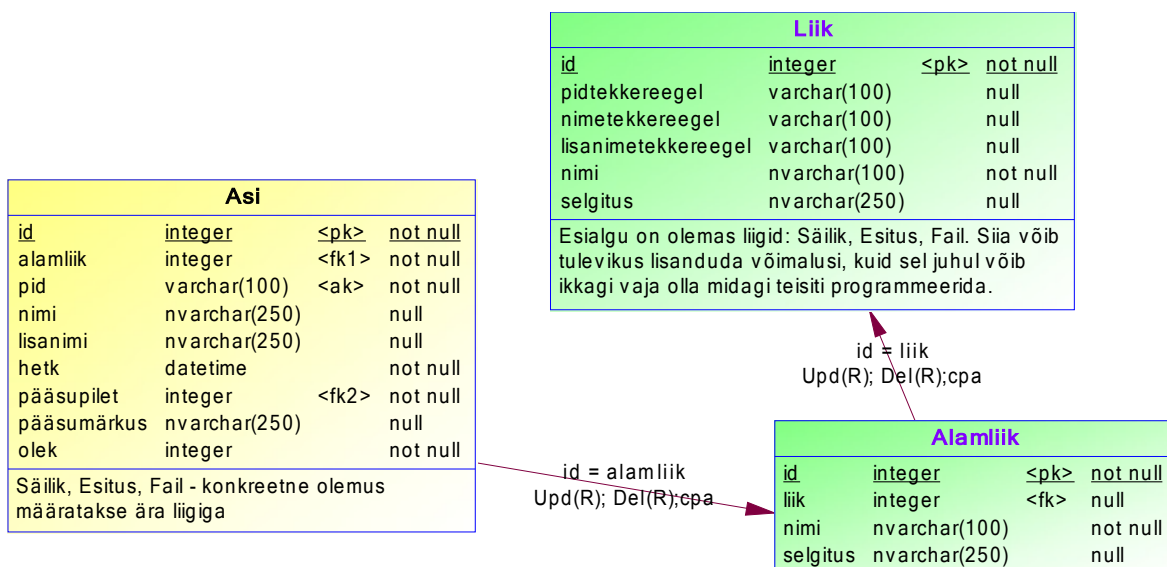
Liik

| id | integer | <pk> | not null |
|---|---|---|---|
| pidtekkereegel | varchar(100) | | null |
| nimetekkereegel | varchar(100) | | null |
| lisanimetekkereegel | varchar(100) | | null |
| nimi | nvarchar(100) | | not null |
| selgitus | nvarchar(250) | | null |

Esialgu on olemas liigid: Säilik, Esitus, Fail. Siia võib tulevikus lisanduda võimalusi, kuid sel juhul võib ikkagi vaja olla midagi teisiti programmeerida.

Asi

| id | integer | <pk> | not null |
|---|---|---|---|
| alamliik | integer | <fk1> | not null |
| pid | varchar(100) | <ak> | not null |
| nimi | nvarchar(250) | | null |
| lisanimi | nvarchar(250) | | null |
| hetk | datetime | | not null |
| pääsupilet | integer | <fk2> | not null |
| pääsumärkus | nvarchar(250) | | null |
| olek | integer | | not null |

Säilik, Esitus, Fail - konkreetne olemus määratakse ära liigiga

id = liik
Upd(R); Del(R);cpa

id = alamliik
Upd(R); Del(R);cpa

Alamliik

| id | integer | <pk> | not null |
|---|---|---|---|
| liik | integer | <fk> | null |
| nimi | nvarchar(100) | | not null |
| selgitus | nvarchar(250) | | null |